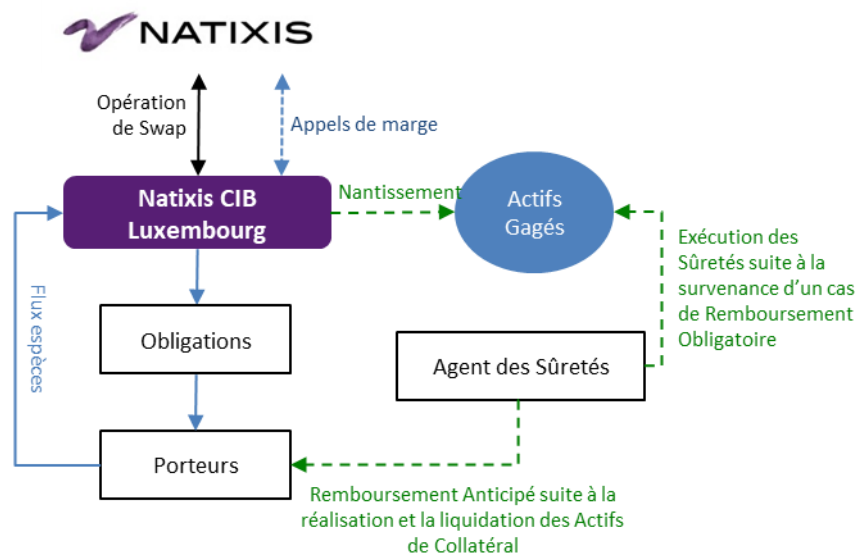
NATIXIS

Opération de Swap

Appels de marge

Natixis CIB Luxembourg

Nantissement

Actifs Gagés

Exécution des Sûretés suite à la survenance d'un cas de Remboursement Obligatoire

Flux espèces

Obligations

Agent des Sûretés

Porteurs

Remboursement Anticipé suite à la réalisation et la liquidation des Actifs de Collatéral